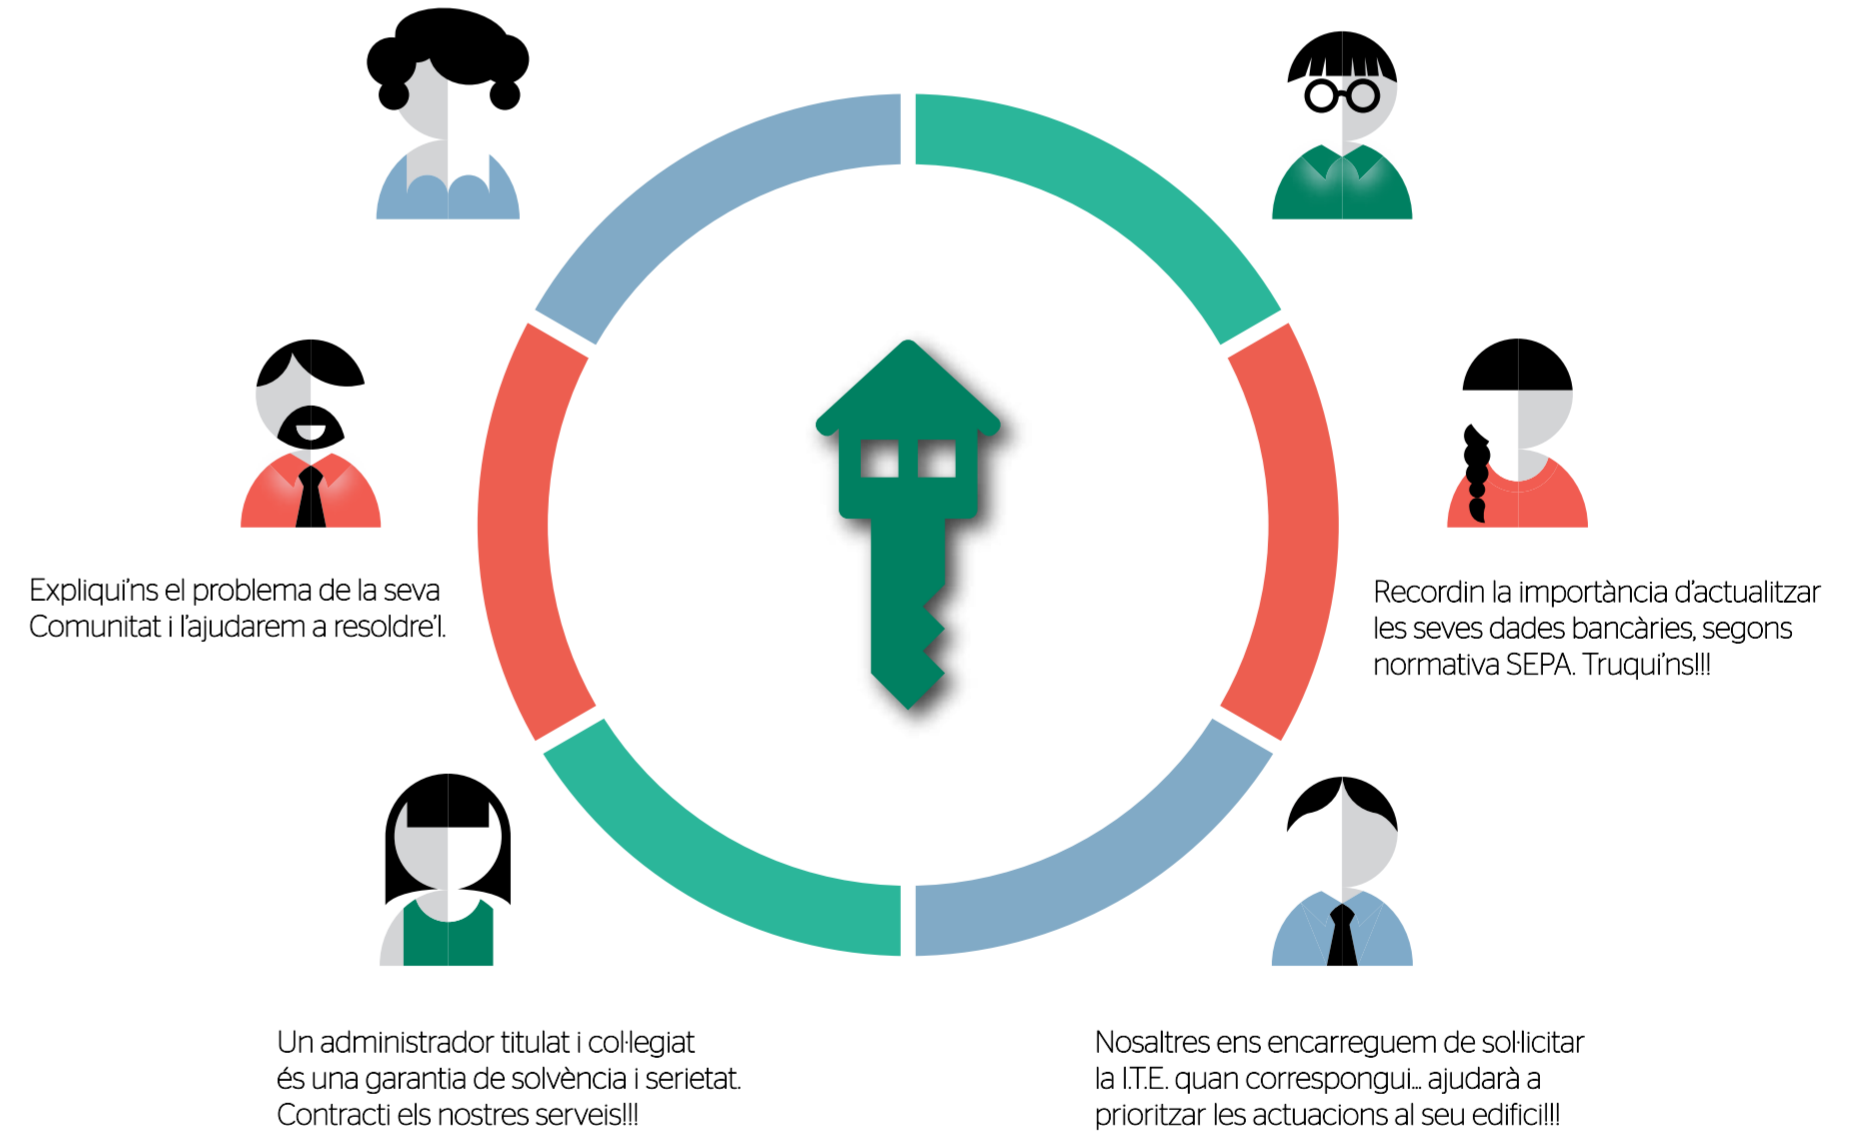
Expliqui'ns el problema de la seva Comunitat i l'ajudarem a resoldre'l.

Recordin la importància d'actualitzar les seves dades bancàries, segons normativa SEPA. Truqui'ns!!!

Un administrador titulat i col·legiat és una garantia de solvència i serietat. Contracti els nostres serveis!!!

Nosaltres ens encarreguem de sol·licitar la I.T.E. quan correspongui... ajudarà a prioritzar les actuacions al seu edifici!!!